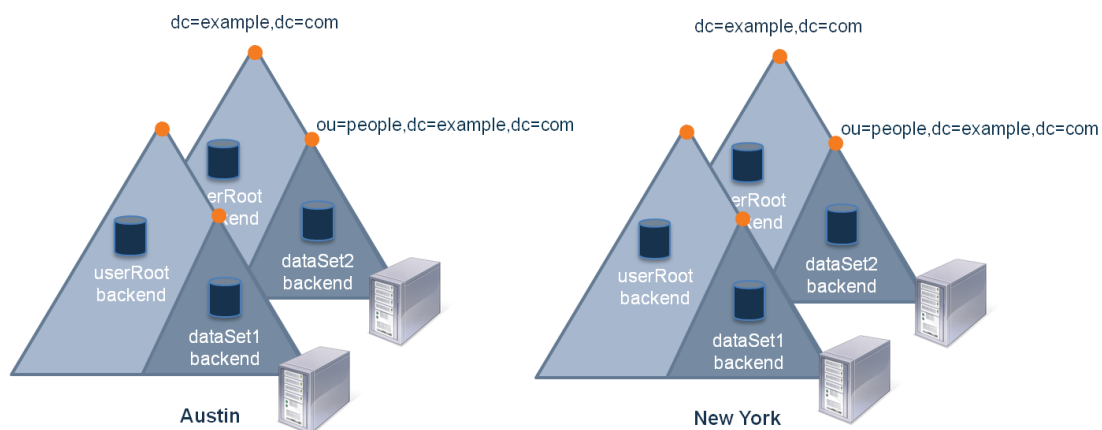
dc=example,dc=com

ou=people,dc=example,dc=com

erRoot
kend

userRoot
backend

dataSet2
backend

dataSet1
backend

Austin

dc=example,dc=com

ou=people,dc=example,dc=com

erRoot
kend

userRoot
backend

dataSet2
backend

dataSet1
backend

New York